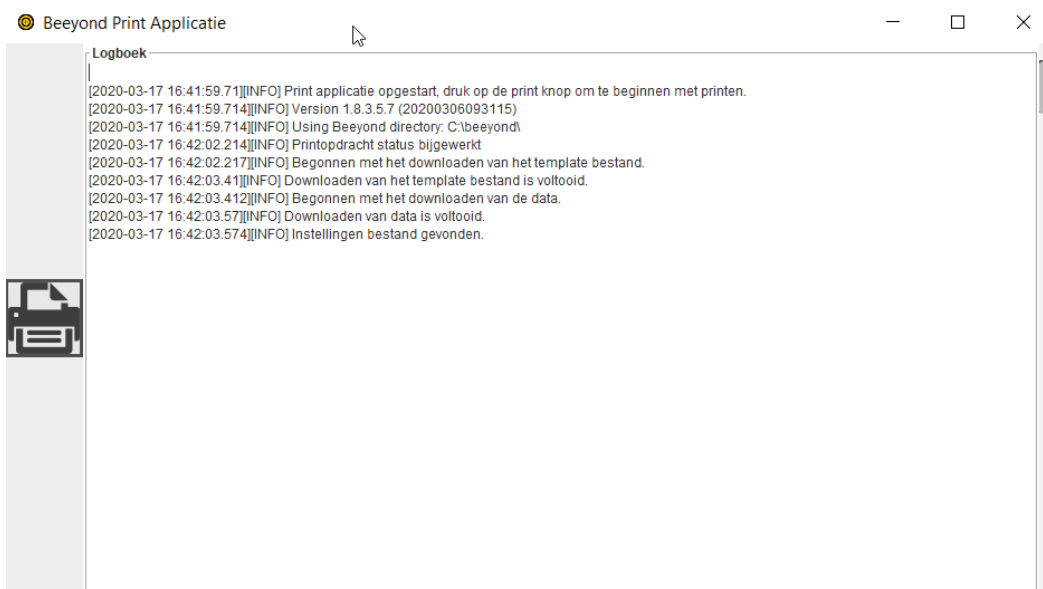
Beeyond Print Applicatie

Logboek

[2020-03-17 16:41:59.71][INFO] Print applicatie opgestart, druk op de print knop om te beginnen met printen.
[2020-03-17 16:41:59.714][INFO] Version 1.8.3.5.7 (20200306093115)
[2020-03-17 16:41:59.714][INFO] Using Beeyond directory: C:\beeyond\
[2020-03-17 16:42:02.214][INFO] Printopdracht status bijgewerkt
[2020-03-17 16:42:02.217][INFO] Begonnen met het downloaden van het template bestand.
[2020-03-17 16:42:03.41][INFO] Downloaden van het template bestand is voltooid.
[2020-03-17 16:42:03.412][INFO] Begonnen met het downloaden van de data.
[2020-03-17 16:42:03.57][INFO] Downloaden van data is voltooid.
[2020-03-17 16:42:03.574][INFO] Instellingen bestand gevonden.